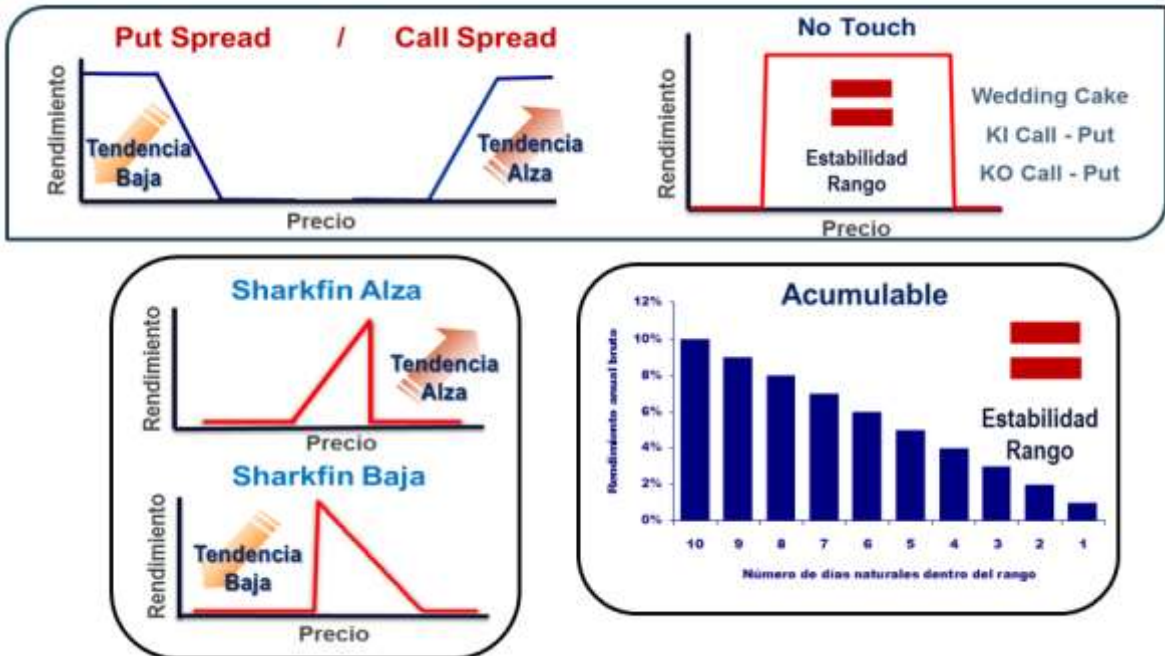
Put Spread / Call Spread

Rendimiento

Tendencia Baja

Tendencia Alza

Precio

No Touch

Rendimiento

Estabilidad Rango

Precio

Wedding Cake

KI Call - Put

KO Call - Put

Sharkfin Alza

Rendimiento

Tendencia Alza

Precio

Sharkfin Baja

Rendimiento

Tendencia Baja

Precio

Acumulable

Rendimiento anual bruto

12%
10%
8%
6%
4%
2%
0%

10 9 8 7 6 5 4 3 2 1

Número de días naturales dentro del rango

Estabilidad Rango